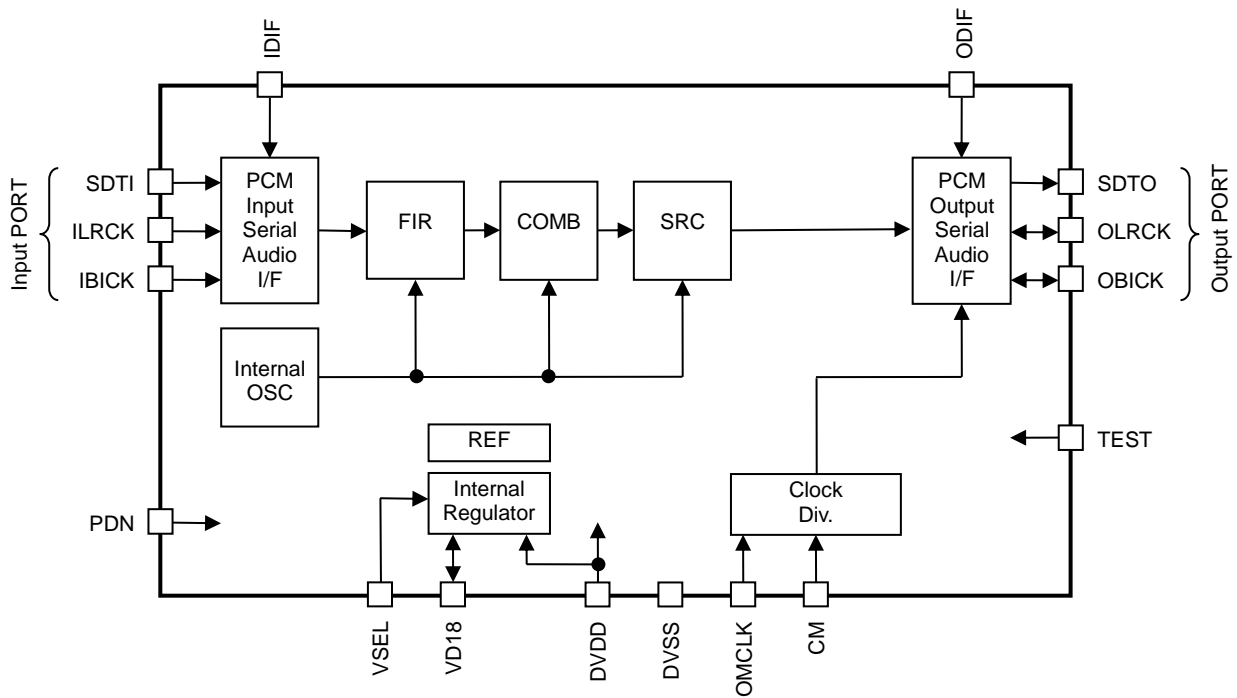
IDIF

ODIF

Input PORT

SDTI

ILRCK

IBICK

PCM Input Serial Audio I/F

FIR

COMB

SRC

PCM Output Serial Audio I/F

SDTO

OLRCK

OBICK

Output PORT

Internal OSC

REF

Internal Regulator

Clock Div.

TEST

PDN

VSEL

VD18

DVDD

DVSS

OMCLK

CM